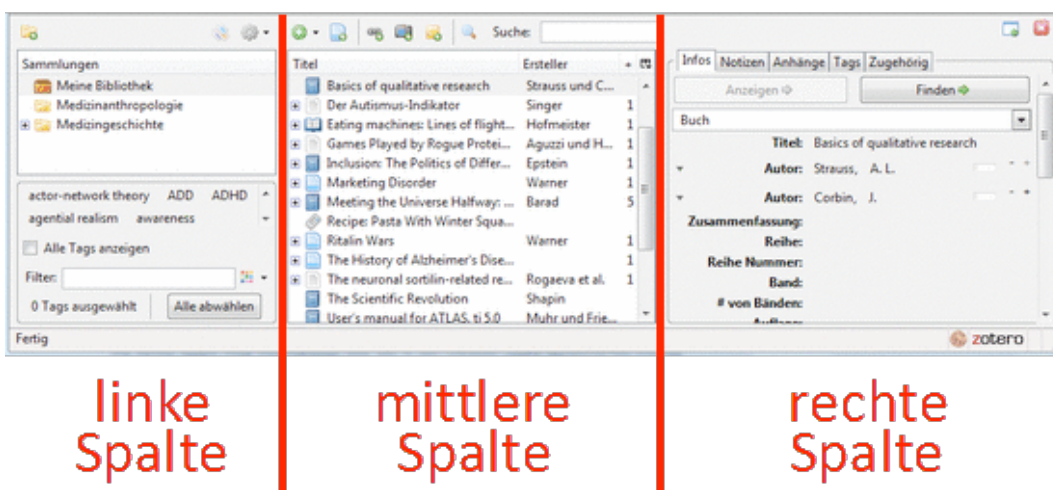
Sammlungen
Meine Bibliothek
Medizinanthropologie
Medizingeschichte

actor-network theory ADD ADHD
agential realism awareness
Alle Tags anzeigen
Filter:
0 Tags ausgewählt Alle abwählen

Fertig

Suche:

| Titel | Ersteller | |
|---|---|---|
| Basics of qualitative research | Strauss und C... | |
| Der Autismus-Indikator | Singer | 1 |
| Eating machines: Lines of flight... | Hofmeister | 1 |
| Games Played by Rogue Protei... | Aguzzi und H... | 1 |
| Inclusion: The Politics of Differ... | Epstein | 1 |
| Marketing Disorder | Warner | 1 |
| Meeting the Universe Halfway: ... | Barad | 5 |
| Recipe: Pasta With Winter Squa... | | |
| Ritalin Wars | Warner | 1 |
| The History of Alzheimer's Dise... | | 1 |
| The neuronal sortilin-related re... | Rogaeva et al. | 1 |
| The Scientific Revolution | Shapin | |
| User's manual for ATLAS. ti 5.0 | Muhr und Frie... | |

Infos Notizen Anhänge Tags Zugehörig
Anzeigen Finden
Buch
Titel: Basics of qualitative research
Autor: Strauss, A. L.
Autor: Corbin, J.
Zusammenfassung:
Reihe:
Reihe Nummer:
Band:
# von Bänden:
Auflage:
zotero

linke Spalte

mittlere Spalte

rechte Spalte